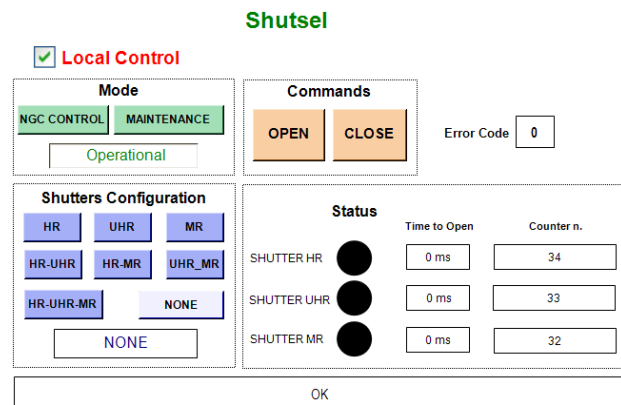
Shutsel

Local Control

Mode

NGC CONTROL

MAINTENANCE

Operational

Commands

OPEN

CLOSE

Error Code

0

Shutters Configuration

HR

UHR

MR

HR-UHR

HR-MR

UHR_MR

HR-UHR-MR

NONE

NONE

Status

Time to Open

Counter n.

SHUTTER HR

0 ms

34

SHUTTER UHR

0 ms

33

SHUTTER MR

0 ms

32

OK